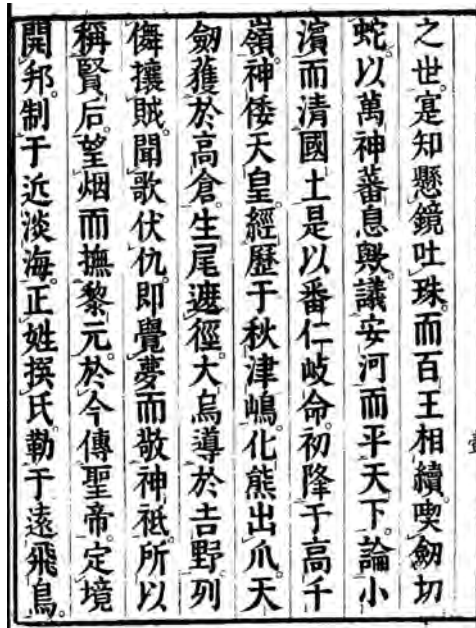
之世寔知懸鏡吐珠而百王相續喫劒切蛇以萬神蕃息與議安河而平天下論小濱而清國土是以番仁岐命初降于高千嶺神倭天皇經歷于秋津嶋化熊出爪天劒獲於高倉生尾遮徑大烏導於吉野列儛攘賊聞歌伏仇即覺夢而敬神祇所以稱賢后望烟而撫黎元於今傳聖帝定境開邦制于近淡海正姓撰氏勒于遠飛鳥